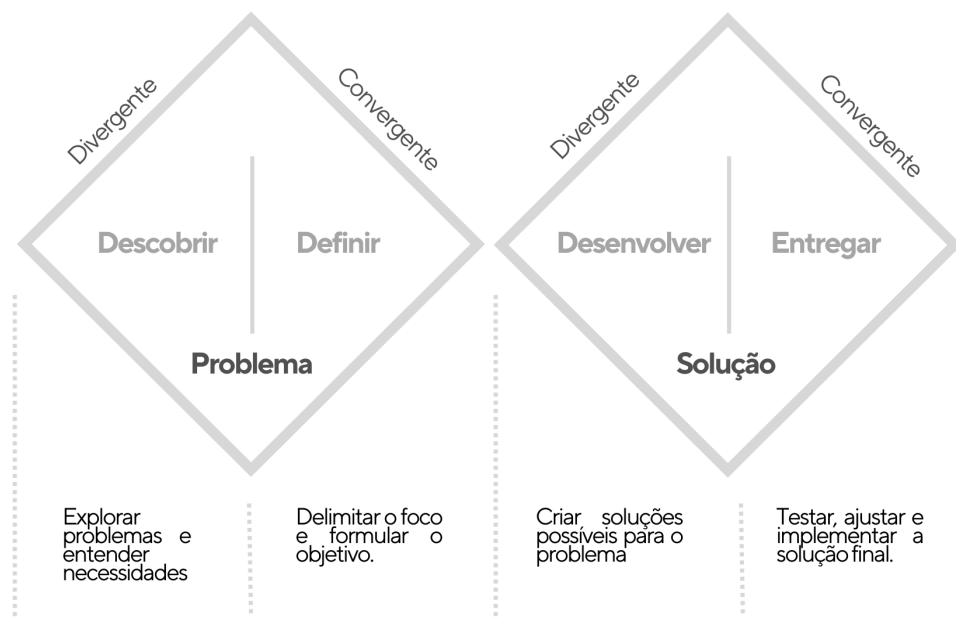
Divergente

Convergente

Descobrir

Definir

Problema

Divergente

Convergente

Desenvolver

Entregar

Solução

Explorar problemas e entender necessidades

Delimitar o foco e formular o objetivo.

Criar soluções possíveis para o problema

Testar, ajustar e implementar a solução final.